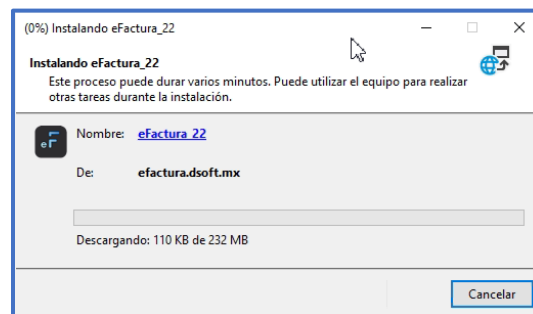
(0%) Instalando eFactura_22

Instalando eFactura_22

Este proceso puede durar varios minutos. Puede utilizar el equipo para realizar otras tareas durante la instalación.

Nombre: eFactura 22

De: efactura.dsoft.mx

Descargando: 110 KB de 232 MB

Cancelar